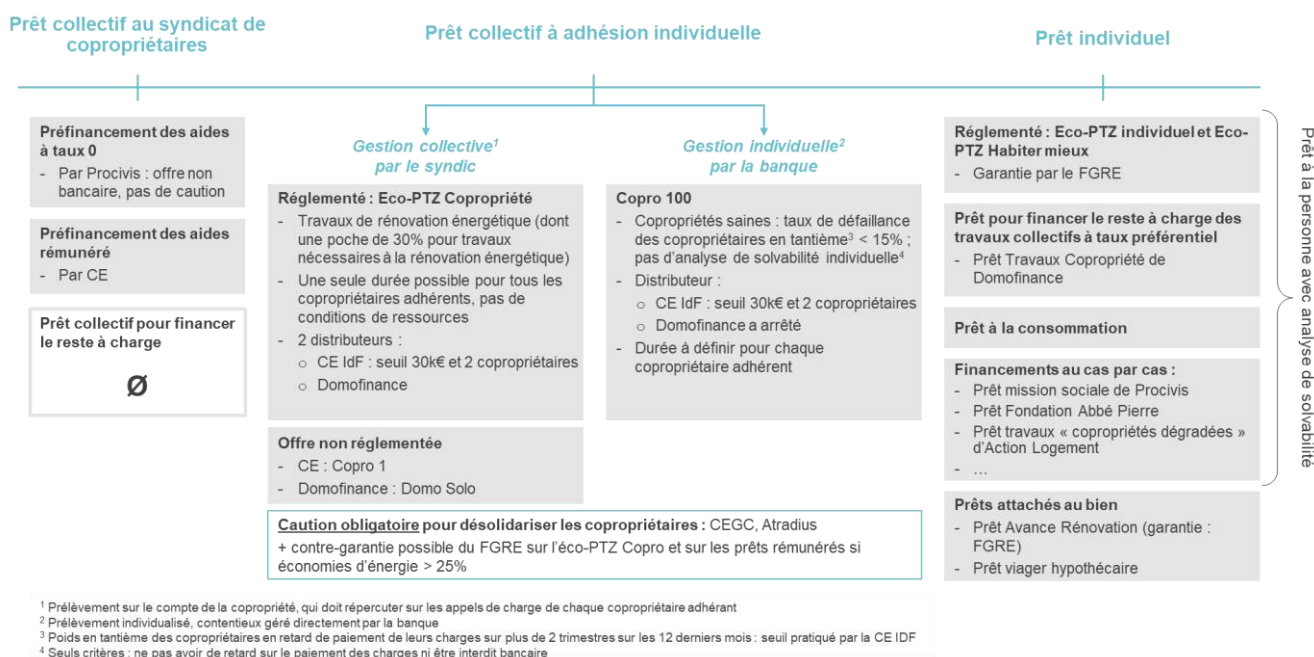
Prêt collectif au syndicat de copropriétaires

Prêt collectif à adhésion individuelle

Prêt individuel

Préfinancement des aides à taux 0
- Par Procivis : offre non bancaire, pas de caution

Préfinancement des aides rémunéré
- Par CE

Prêt collectif pour financer le reste à charge

Ø

Gestion collective¹ par le syndic

Réglementé : Eco-PTZ Copropriété
- Travaux de rénovation énergétique (dont une poche de 30% pour travaux nécessaires à la rénovation énergétique)
- Une seule durée possible pour tous les copropriétaires adhérents, pas de conditions de ressources
- 2 distributeurs :
  - CE IdF : seuil 30k€ et 2 copropriétaires
  - Domofinance

Offre non réglementée
- CE : Copro 1
- Domofinance : Domo Solo

Gestion individuelle² par la banque

Copro 100
- Copropriétés saines : taux de défaillance des copropriétaires en tantième³ < 15% ; pas d'analyse de solvabilité individuelle⁴
- Distributeur :
  - CE IdF : seuil 30k€ et 2 copropriétaires
  - Domofinance a arrêté
- Durée à définir pour chaque copropriétaire adhérent

Caution obligatoire pour désolidariser les copropriétaires : CEGC, Atradius
+ contre-garantie possible du FGRE sur l'éco-PTZ Copro et sur les prêts rémunérés si économies d'énergie > 25%

Réglementé : Eco-PTZ individuel et Eco-PTZ Habiter mieux
- Garantie par le FGRE

Prêt pour financer le reste à charge des travaux collectifs à taux préférentiel
- Prêt Travaux Copropriété de Domofinance

Prêt à la consommation

Financements au cas par cas :
- Prêt mission sociale de Procivis
- Prêt Fondation Abbé Pierre
- Prêt travaux « copropriétés dégradées » d'Action Logement
- …

Prêt à la personne avec analyse de solvabilité

Prêts attachés au bien
- Prêt Avance Rénovation (garantie : FGRE)
- Prêt viager hypothécaire

¹ Prélèvement sur le compte de la copropriété, qui doit répercuter sur les appels de charge de chaque copropriétaire adhérant
² Prélèvement individualisé, contentieux géré directement par la banque
³ Poids en tantième des copropriétaires en retard de paiement de leurs charges sur plus de 2 trimestres sur les 12 derniers mois : seuil pratiqué par la CE IDF
⁴ Seuls critères : ne pas avoir de retard sur le paiement des charges ni être interdit bancaire